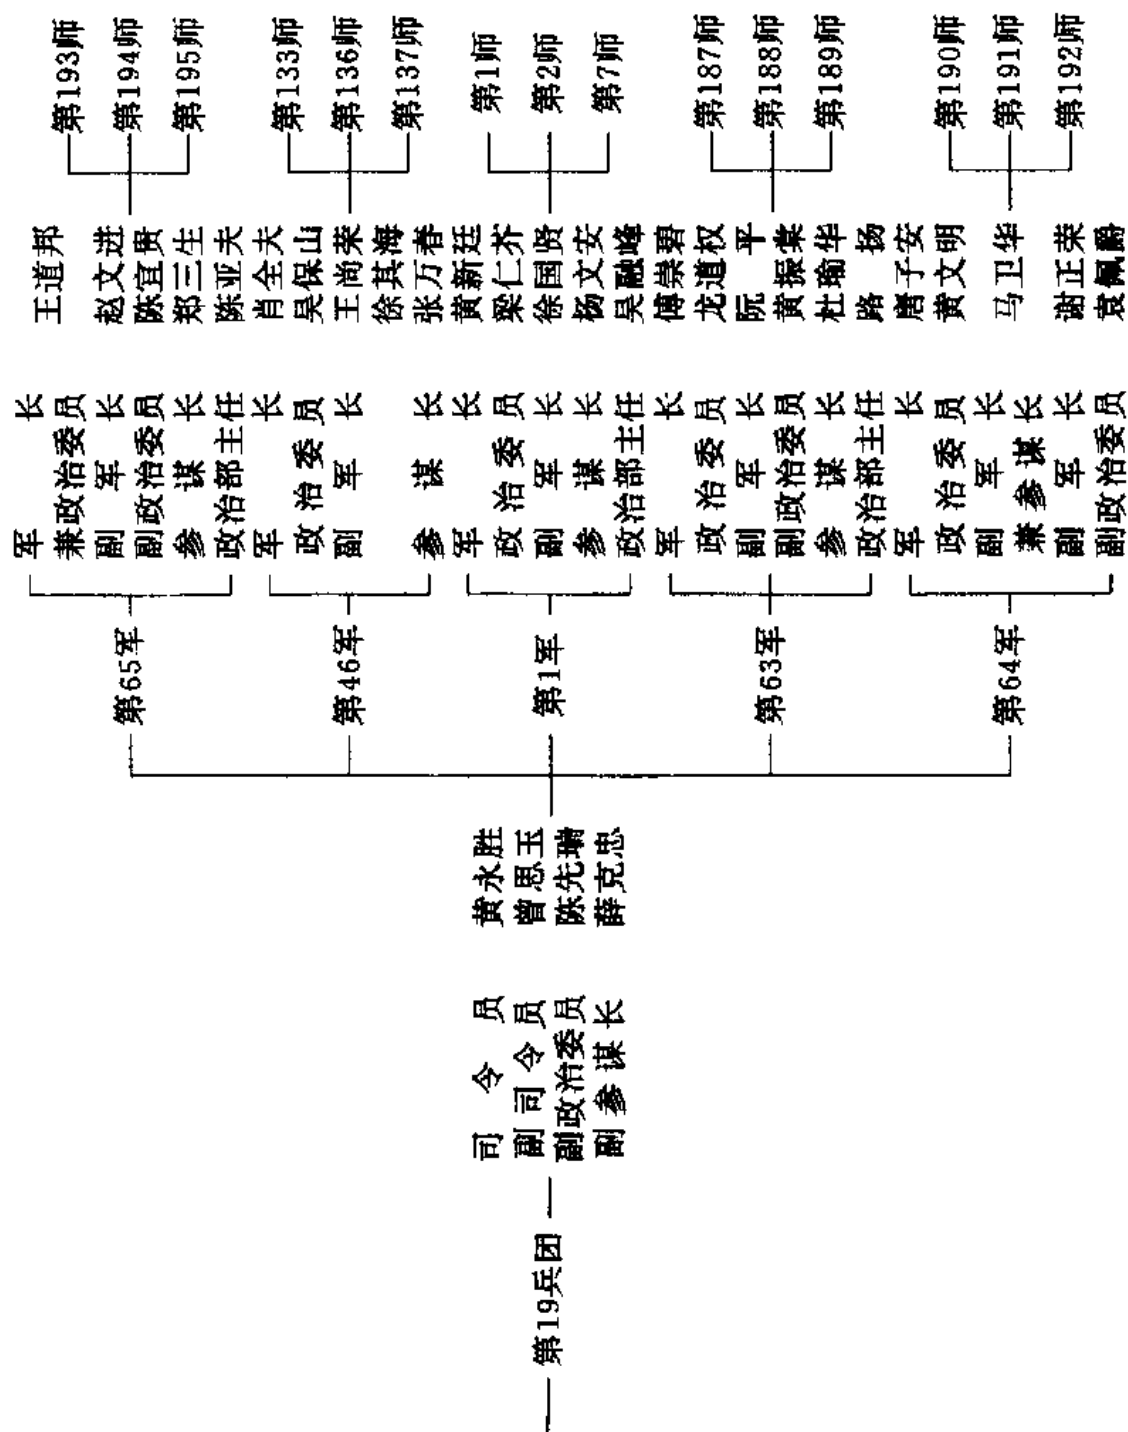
第19兵团

司令员 黄永胜
副司令员 曾思玉
副政治委员 陈先瑞
副参谋长 薛克忠

第65军
军长 王道邦
兼政治委员 赵文进
副军长 陈宜贵
副政治委员 郑三生
参谋长 陈亚夫
政治部主任 肖全夫

第193师
第194师
第195师

第46军
军长 吴保山
政治委员 王尚荣
副军长 徐其海
参谋长 张万春

第133师
第136师
第137师

第1军
军长 黄新廷
政治委员 梁仁芥
副军长 徐国贤
参谋长 杨文安
政治部主任 吴融峰

第1师
第2师
第7师

第63军
军长 傅崇碧
政治委员 龙道权
副军长 阮平
副政治委员 黄振棠
参谋长 杜瑜华
政治部主任 路扬

第187师
第188师
第189师

第64军
军长 曾子安
政治委员 黄文明
副军长 马卫华
兼参谋长
副军长 谢正荣
副政治委员 袁佩鹏

第190师
第191师
第192师